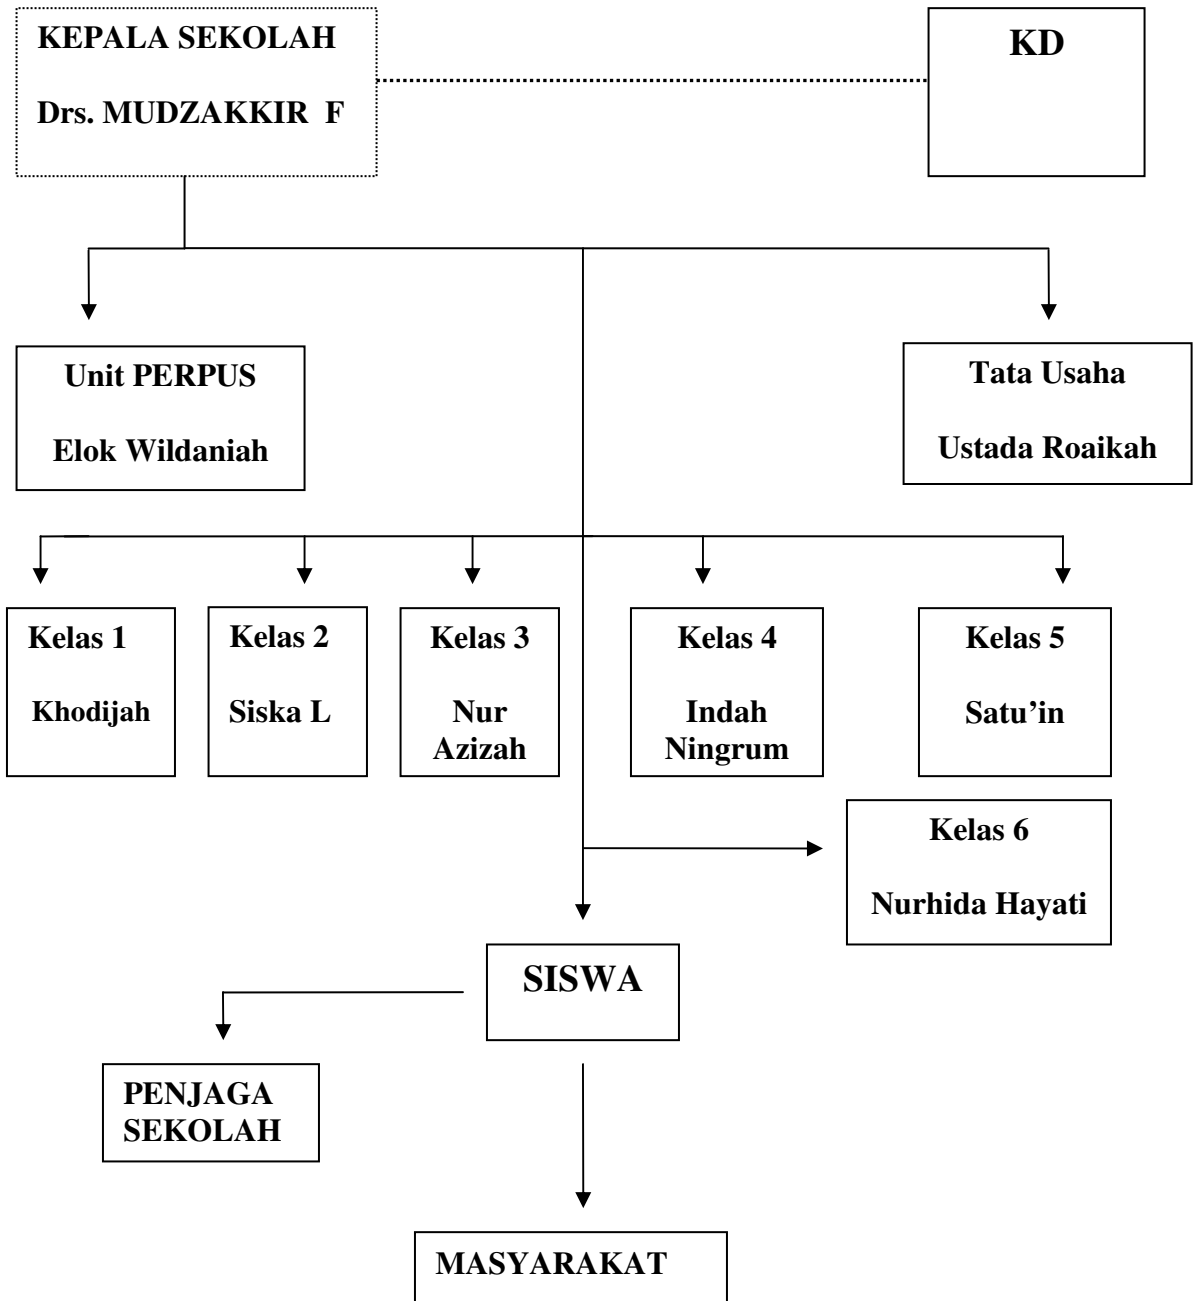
KEPALA SEKOLAH

Drs. MUDZAKKIR F

KD

Unit PERPUS

Elok Wildaniah

Tata Usaha

Ustada Roaikah

Kelas 1

Khodijah

Kelas 2

Siska L

Kelas 3

Nur Azizah

Kelas 4

Indah Ningrum

Kelas 5

Satu'in

Kelas 6

Nurhida Hayati

SISWA

PENJAGA SEKOLAH

MASYARAKAT